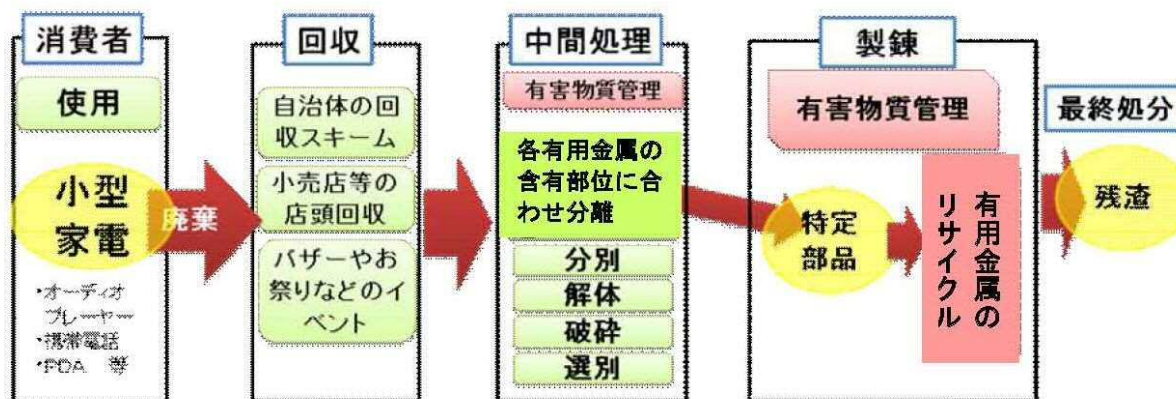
消費者

使用

小型家電

廃棄

・オーディオプレーヤー
・携帯電話
・PDA 等

回収

自治体の回収スキーム

小売店等の店頭回収

バザーやお祭りなどのイベント

中間処理

有害物質管理

各有用金属の含有部位に合わせ分離

分別

解体

破砕

選別

製錬

有害物質管理

特定部品

有用金属のリサイクル

最終処分

残渣